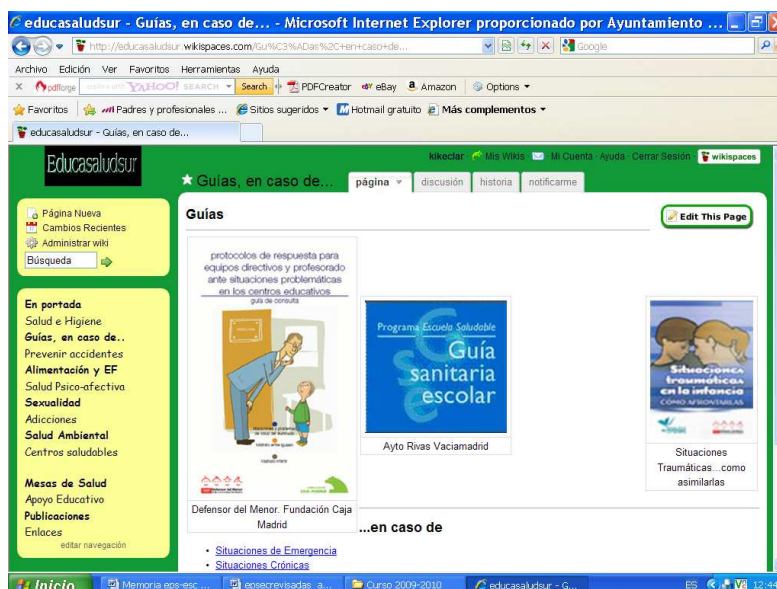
educasaludsur - Guías, en caso de... - Microsoft Internet Explorer proporcionado por Ayuntamiento ...

http://educasaludsur.wikispaces.com/Gu%C3%ADas%2C+en+caso+de...

Google

Archivo Edición Ver Favoritos Herramientas Ayuda

pdfforge YAHOO! SEARCH Search PDFCreator eBay Amazon Options

Favoritos Padres y profesionales ... Sitios sugeridos Hotmail gratuito Más complementos

educasaludsur - Guías, en caso de...

Educasaludsur

kikeclar Mis Wikis Mi Cuenta Ayuda Cerrar Sesión wikispaces

★ Guías, en caso de...

página discusión historia notificarme

Página Nueva
Cambios Recientes
Administrar wiki
Búsqueda

Guías

Edit This Page

protocolos de respuesta para equipos directivos y profesorado ante situaciones problemáticas en los centros educativos
guía de consulta

Programa Escuela Saludable
Guía sanitaria escolar

Situaciones traumáticas en la infancia
CÓMO AFRONTARLAS

Defensor del Menor. Fundación Caja Madrid

Ayto Rivas Vaciamadrid

Situaciones Traumáticas...como asimilarlas

En portada
Salud e Higiene
Guías, en caso de..
Prevenir accidentes
Alimentación y EF
Salud Psico-afectiva
Sexualidad
Adicciones
Salud Ambiental
Centros saludables

Mesas de Salud
Apoyo Educativo
Publicaciones
Enlaces
editar navegación

...en caso de

• Situaciones de Emergencia
• Situaciones Crónicas

Inicio Memoria eps-esc ... epsecrevisadas a... Curso 2009-2010 educasaludsur - G... ES 12:44